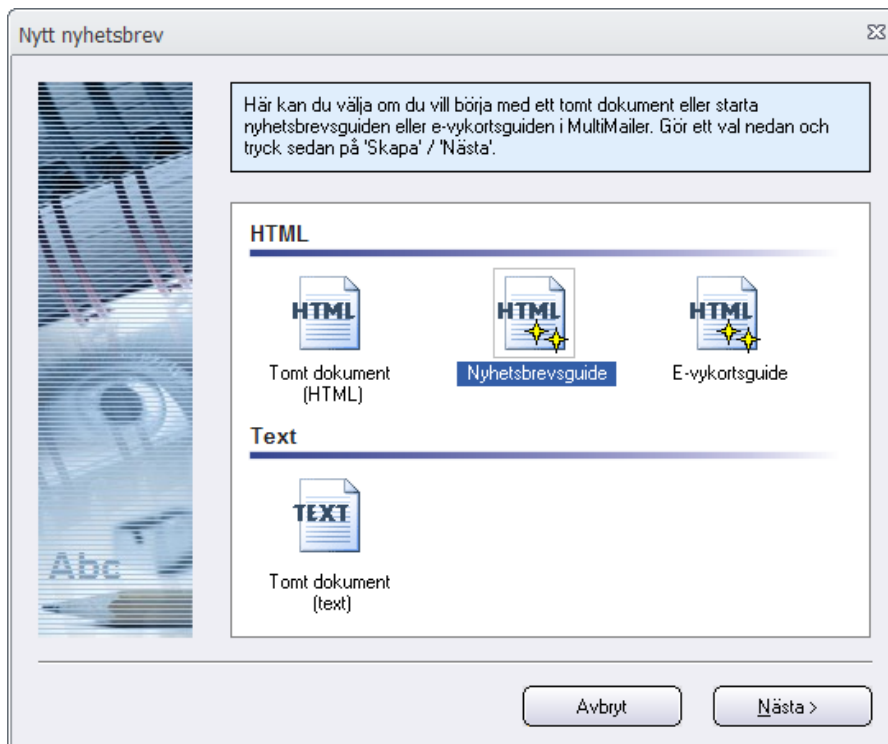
Nytt nyhetsbrev

Här kan du välja om du vill börja med ett tomt dokument eller starta nyhetsbrevsguiden eller e-vykortsguiden i MultiMailer. Gör ett val nedan och tryck sedan på 'Skapa' / 'Nästa'.

HTML

HTML
Tomt dokument (HTML)

HTML
Nyhetsbrevsguide

HTML
E-vykortsguide

Text

TEXT
Tomt dokument (text)

Abc

Avbryt

Nästa >